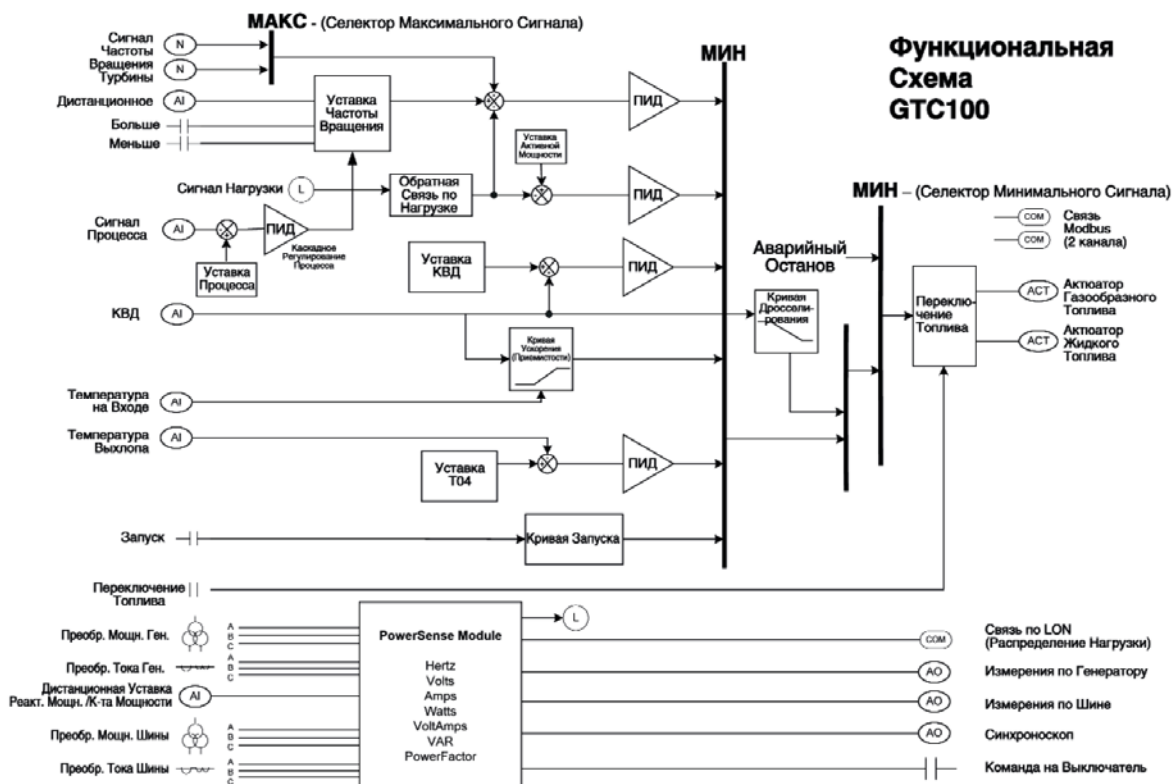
МАКС - (Селектор Максимального Сигнала)

Функциональная Схема GTC100

Сигнал Частоты Вращения Турбины N N

Дистанционное AI

Больше

Меньше

Уставка Частоты Вращения

ПИД

МИН

Уставка Активной Мощности

Сигнал Нагрузки L

Обратная Связь по Нагрузке

ПИД

МИН – (Селектор Минимального Сигнала)

COM Связь Modbus
COM (2 канала)

Сигнал Процесса AI

ПИД

Каскадное Регулирование Процесса

Уставка Процесса

Уставка КВД

ПИД

Аварийный Останов

КВД AI

Кривая Дросселирования

Переключение Топлива

ACT Актюатор Газообразного Топлива

ACT Актюатор Жидкого Топлива

Кривая Ускорения (Приемистости)

Температура на Входе AI

Температура Выхлопа AI

Уставка Т04

ПИД

Запуск

Кривая Запуска

Переключение Топлива

L

Преобр. Мощн. Ген. A B C

Преобр. Тока Ген. A B C

Дистанционная Уставка Реакт. Мощн. /К-та Мощности AI

Преобр. Мощн. Шины A B C

Преобр. Тока Шины A B C

PowerSense Module

Hertz
Volts
Amps
Watts
VoltAmps
VAR
PowerFactor

COM Связь по LON (Распределение Нагрузки)

AO Измерения по Генератору

AO Измерения по Шине

AO Синхроноскоп

Команда на Выключатель